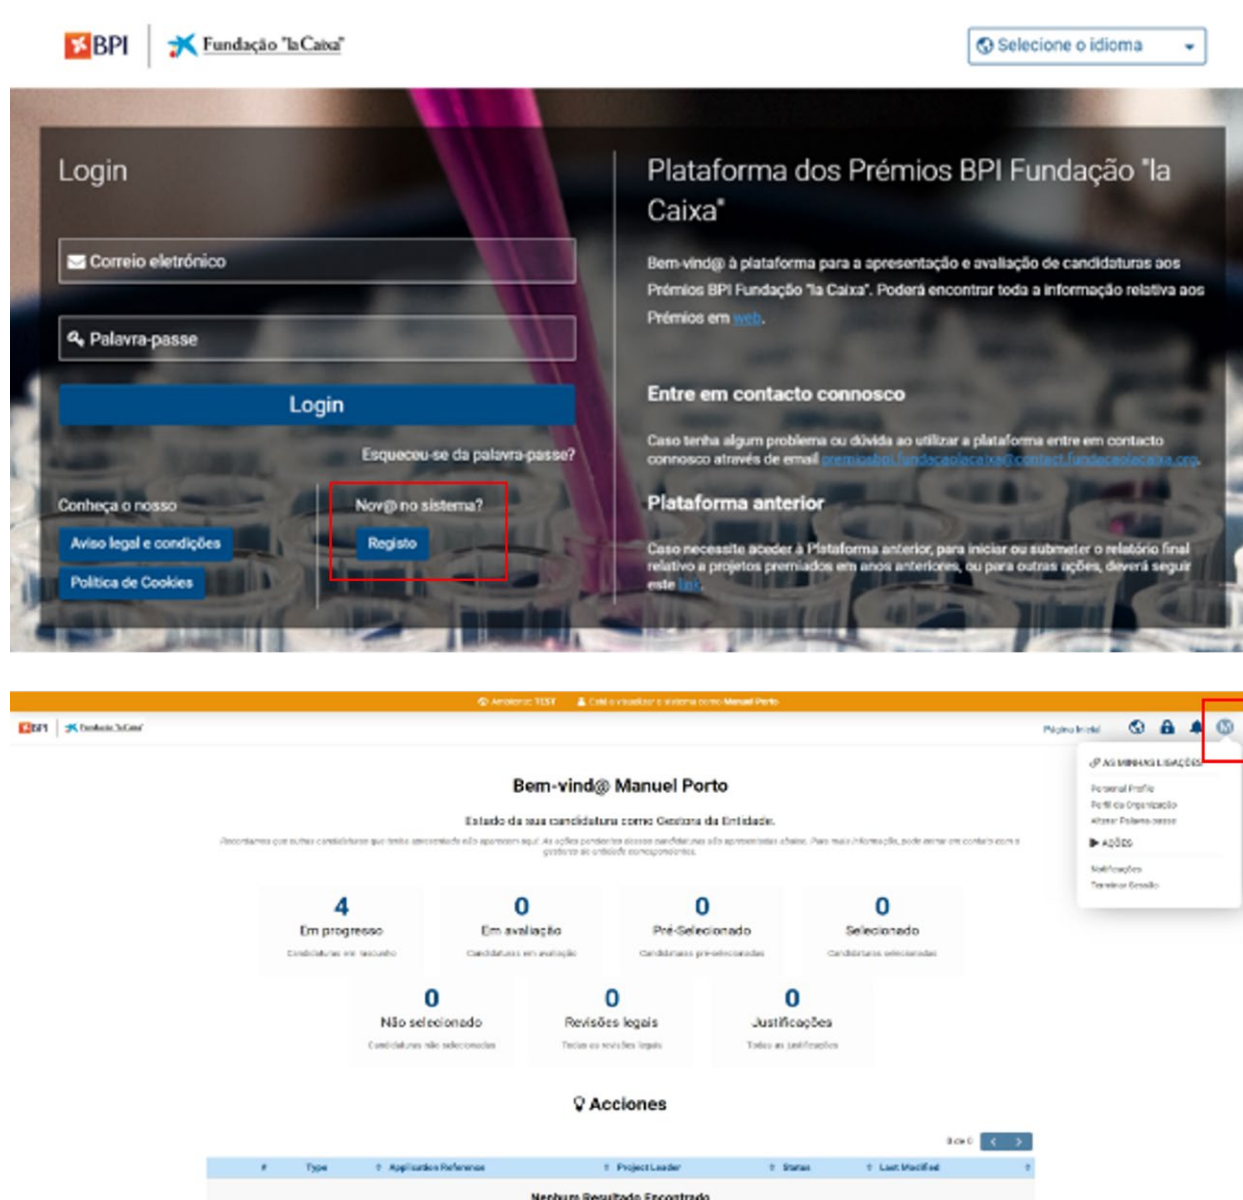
BPI Fundação "la Caixa"

Selecione o idioma

Login

Correio eletrónico

Palavra-passe

Login

Esqueceu-se da palavra-passe?

Conheça o nosso

Aviso legal e condições

Política de Cookies

Nov@ no sistema?

Registo

Plataforma dos Prémios BPI Fundação "la Caixa"

Bem-vind@ à plataforma para a apresentação e avaliação de candidaturas aos Prémios BPI Fundação "la Caixa". Poderá encontrar toda a informação relativa aos Prémios em web.

Entre em contacto connosco

Caso tenha algum problema ou dúvida ao utilizar a plataforma entre em contacto connosco através de email premiosbpi.fundacaolacaixa@contact.fundacaolacaixa.org.

Plataforma anterior

Caso necessite aceder à Plataforma anterior, para iniciar ou submeter o relatório final relativo a projetos premiados em anos anteriores, ou para outras ações, deverá seguir este link.

Ambiente: TEST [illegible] Manuel Porto

BPI Fundação "la Caixa"

Página Inicial

AS MINHAS LIGAÇÕES
Personal Profile
Perfil da Organização
Alterar Palavra-passe
AÇÕES
Notificações
Terminar Sessão

Bem-vind@ Manuel Porto

Estado da sua candidatura como Gestora da Entidade.

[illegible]

4
Em progresso
Candidaturas em rascunho

0
Em avaliação
Candidaturas em avaliação

0
Pré-Selecionado
Candidaturas pré-selecionadas

0
Selecionado
Candidaturas selecionadas

0
Não selecionado
Candidaturas não selecionadas

0
Revisões legais
Todas as revisões legais

0
Justificações
Todas as justificações

Acciones

| # | Type | Application Reference | Project Leader | Status | Last Modified |
|---|---|---|---|---|---|

Nenhum Resultado Encontrado